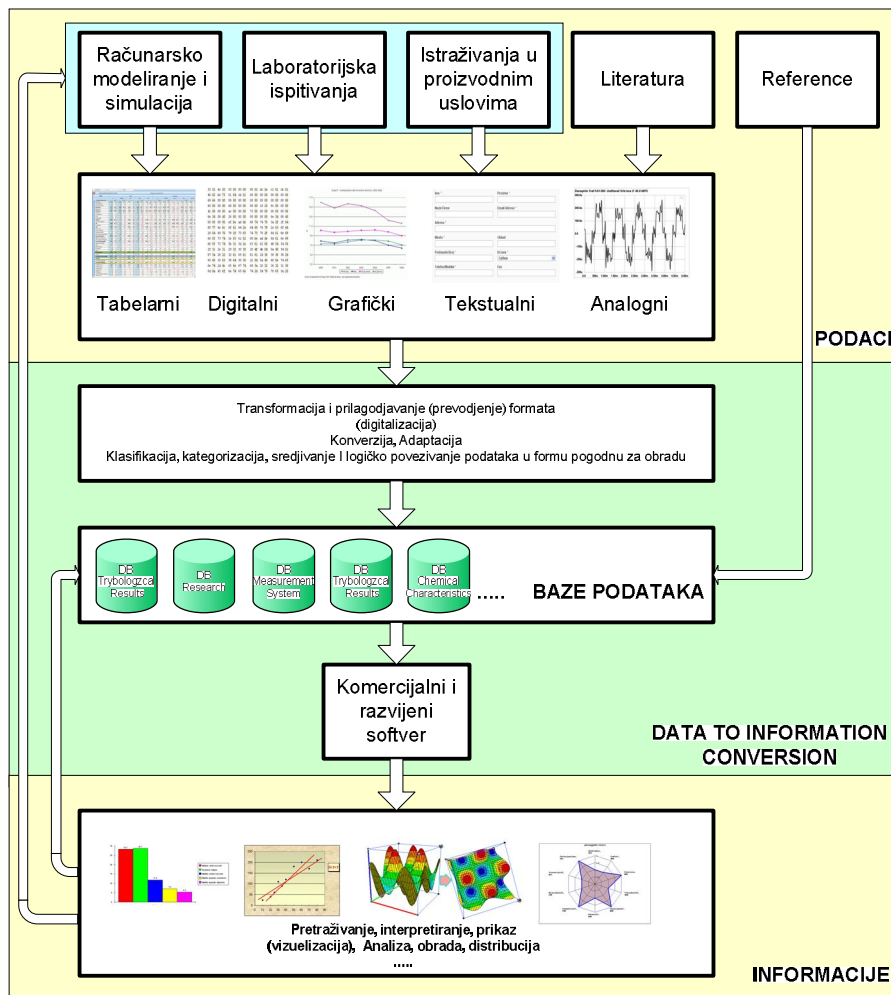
Računarsko modeliranje i simulacija

Laboratorijska ispitivanja

Istraživanja u proizvodnim uslovima

Literatura

Reference

Tabelarni

Digitalni

Grafički

Tekstualni

Analogni

PODACI

Transformacija i prilagodjavanje (prevodjenje) formata (digitalizacija)
Konverzija, Adaptacija
Klasifikacija, kategorizacija, sredjivanje I logičko povezivanje podataka u formu pogodnu za obradu

DB Trybologzcal Results

DB Research

DB Measurement System

DB Trybologzcal Results

DB Chemical Characteristics

.....

BAZE PODATAKA

Komercijalni i razvijeni softver

DATA TO INFORMATION CONVERSION

Pretraživanje, interpretiranje, prikaz (vizuelizacija), Analiza, obrada, distribucija
.....

INFORMACIJE